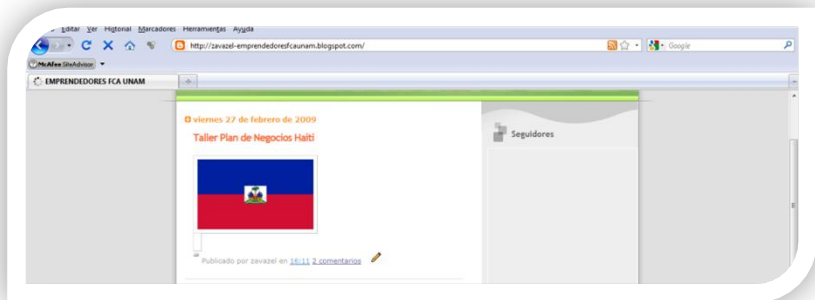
Editar Ver Historial Marcadores Herramientas Ayuda

http://zavazel-emprendedoresfcaunam.blogspot.com/

Google

McAfee SiteAdvisor

EMPRENDEDORES FCA UNAM

viernes 27 de febrero de 2009

Taller Plan de Negocios Haiti

Publicado por zavazel en 16:11 2 comentarios

Seguidores